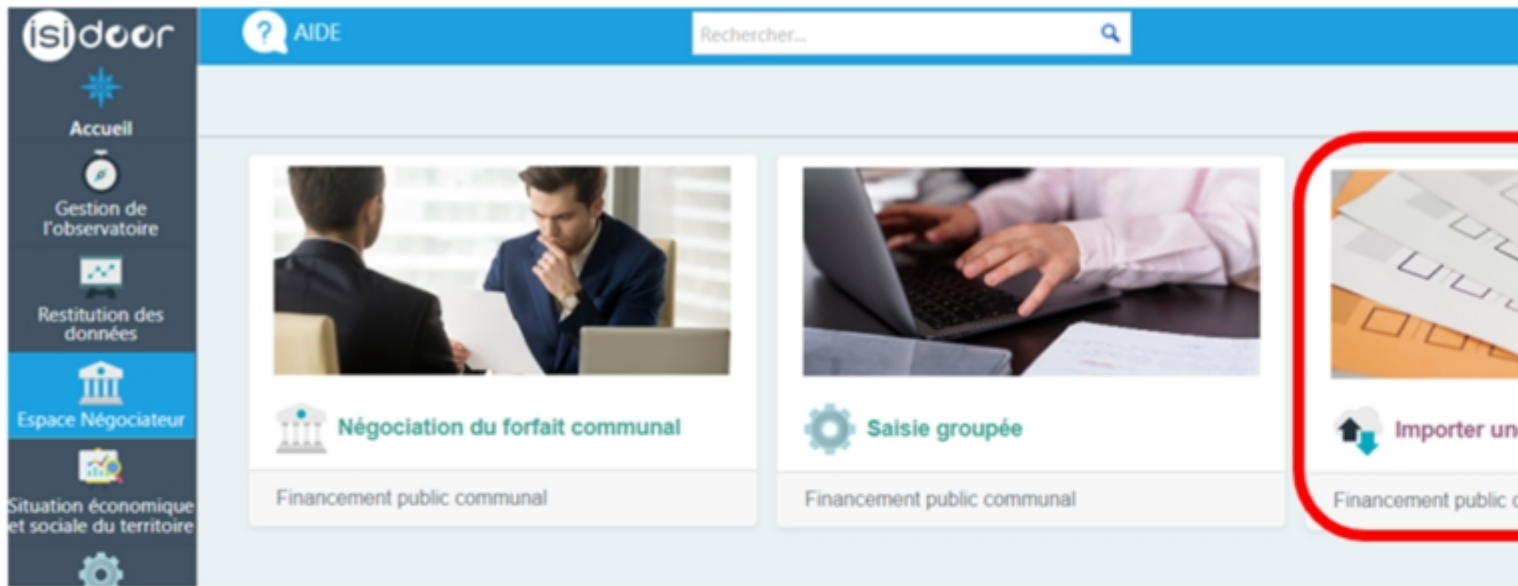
isidoor

Accueil

Gestion de l'observatoire

Restitution des données

Espace Négociateur

Situation économique et sociale du territoire

AIDE

Rechercher...

Négociation du forfait communal

Financement public communal

Saisie groupée

Financement public communal

Importer un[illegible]

Financement public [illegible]